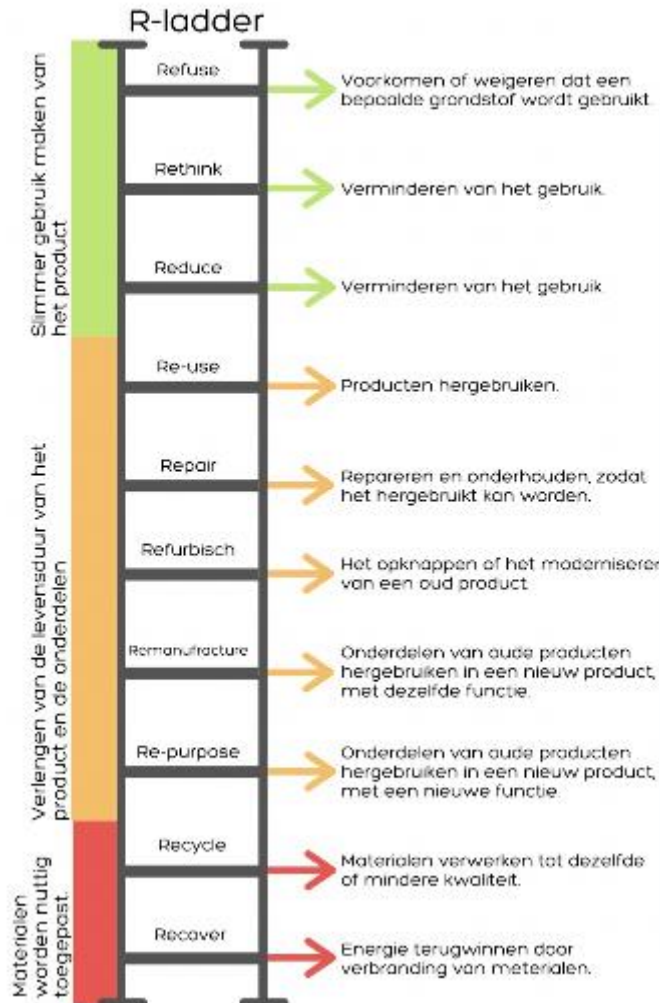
R-ladder

Slimmer gebruik maken van het product

Refuse
Voorkomen of weigeren dat een bepaalde grondstof wordt gebruikt.

Rethink
Verminderen van het gebruik.

Reduce
Verminderen van het gebruik.

Verlengen van de levensduur van het product en de onderdelen

Re-use
Producten hergebruiken.

Repair
Repareren en onderhouden, zodat het hergebruikt kan worden.

Refurbisch
Het opknappen of het moderniseren van een oud product.

Remanufracture
Onderdelen van oude producten hergebruiken in een nieuw product, met dezelfde functie.

Re-purpose
Onderdelen van oude producten hergebruiken in een nieuw product, met een nieuwe functie.

Materialen worden nuttig toegepast.

Recycle
Materialen verwerken tot dezelfde of mindere kwaliteit.

Recover
Energie terugwinnen door verbranding van meterialen.